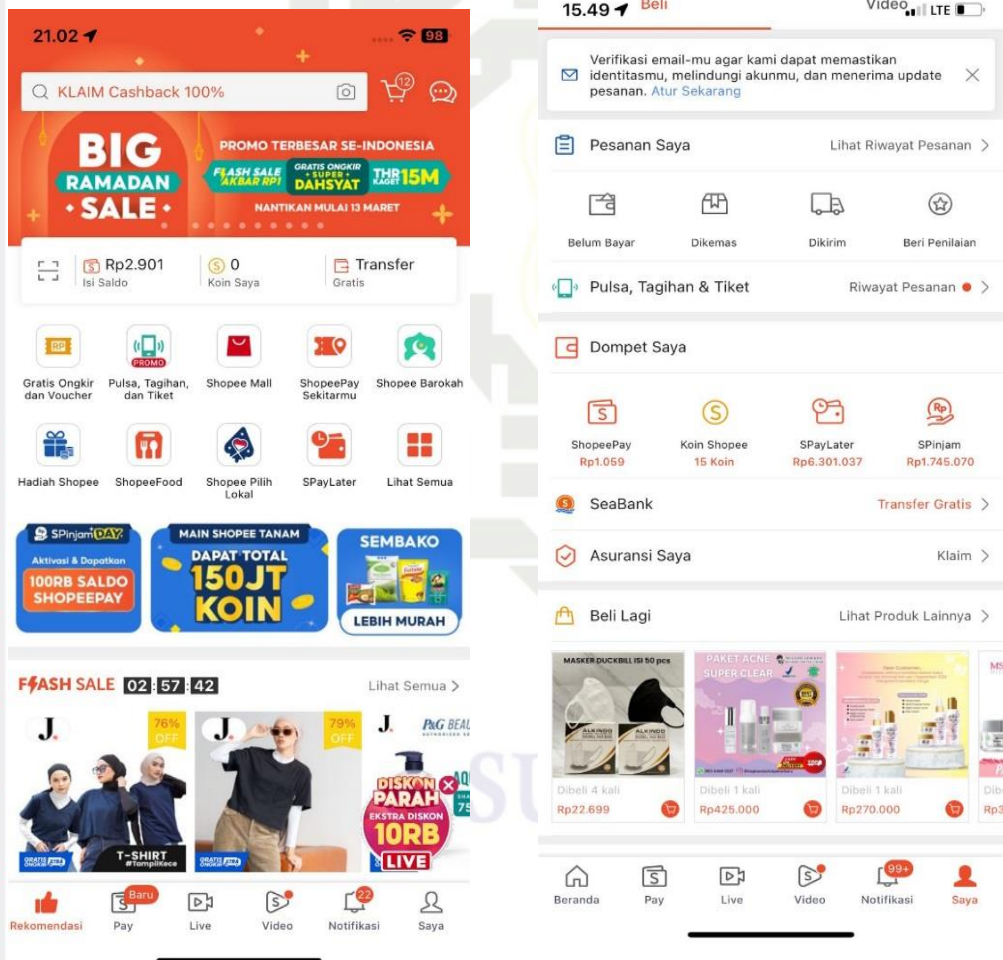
21.02 98

KLAIM Cashback 100% 12

BIG RAMADAN SALE

PROMO TERBESAR SE-INDONESIA

FLASH SALE AKBAR RP1 GRATIS ONGKIR SUPER DAHSYAT THR KAGET 15M

NANTIKAN MULAI 13 MARET

Rp2.901 Isi Saldo
0 Koin Saya
Transfer Gratis

Gratis Ongkir dan Voucher
PROMO Pulsa, Tagihan, dan Tiket
Shopee Mall
ShopeePay Sekitarmu
Shopee Barokah
Hadiah Shopee
ShopeeFood
Shopee Pilih Lokal
SPayLater
Lihat Semua

SPinjam DAY Aktivasi & Dapatkan 100RB SALDO SHOPEEPAY
MAIN SHOPEE TANAM DAPAT TOTAL 150JT KOIN
SEMBAKO LEBIH MURAH

FLASH SALE 02 : 57 : 42 Lihat Semua >

J. 76% OFF T-SHIRT #TampilKece
J. 79% OFF
J. P&G BEAU DISKON PARAH EKSTRA DISKON 10RB LIVE

Rekomendasi
Baru Pay
Live
Video
22 Notifikasi
Saya

15.49 Beli Video LTE

Verifikasi email-mu agar kami dapat memastikan identitasmu, melindungi akunmu, dan menerima update pesanan. Atur Sekarang

Pesanan Saya Lihat Riwayat Pesanan >

Belum Bayar
Dikemas
Dikirim
Beri Penilaian

Pulsa, Tagihan & Tiket Riwayat Pesanan >

Dompet Saya

ShopeePay Rp1.059
Koin Shopee 15 Koin
SPayLater Rp6.301.037
SPinjam Rp1.745.070

SeaBank Transfer Gratis >

Asuransi Saya Klaim >

Beli Lagi Lihat Produk Lainnya >

MASKER DUCKBILL ISI 50 pcs
Dibeli 4 kali Rp22.699
PAKET ACNE SUPER CLEAR
Dibeli 1 kali Rp425.000
Dibeli 1 kali Rp270.000

Beranda
Pay
Live
Video
99+ Notifikasi
Saya